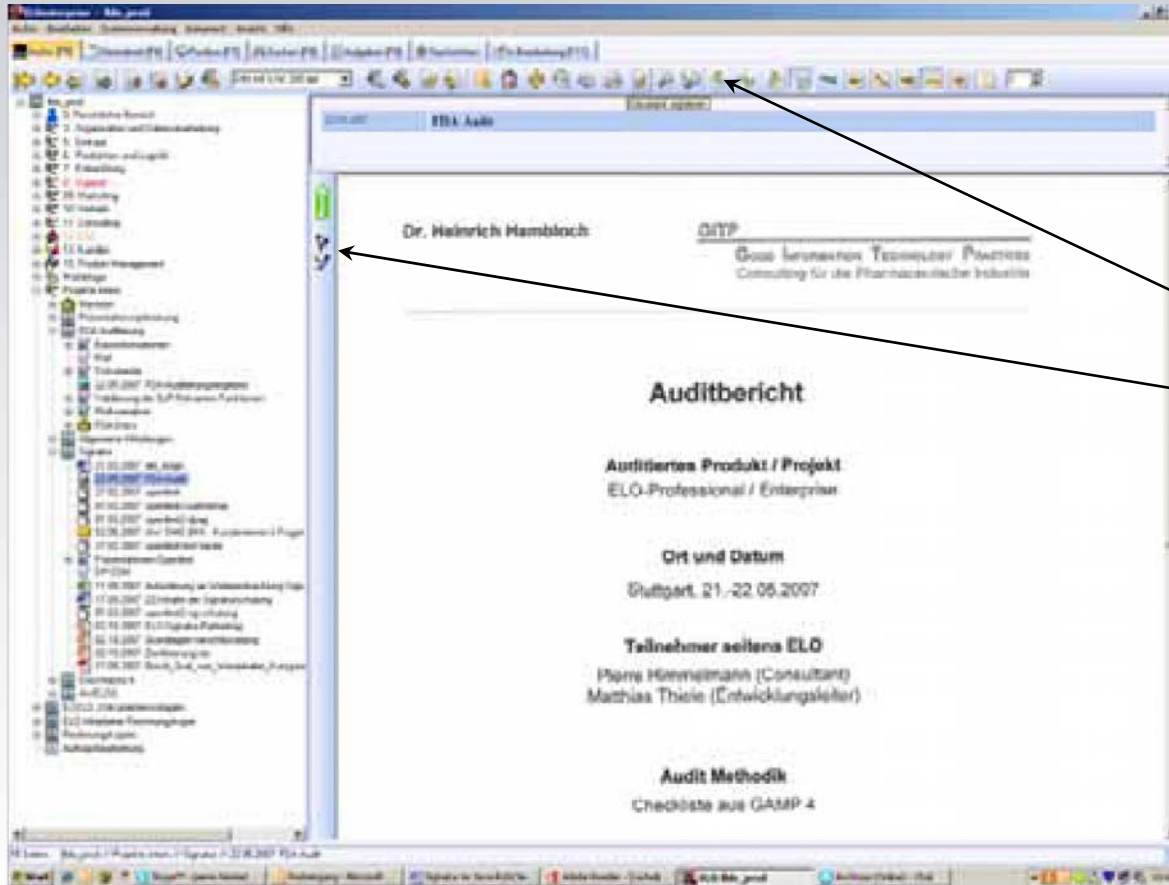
FDA Audit

Dr. Heinrich Hambloch

GITP

GOOD INFORMATION TECHNOLOGY PRACTICES

Consulting für die Pharmazeutische Industrie

Auditbericht

Auditiertes Produkt / Projekt

ELO-Professional / Enterprise

Ort und Datum

Stuttgart, 21.-22.05.2007

Teilnehmer seitens ELO

Pierre Himmelmann (Consultant)

Matthias Thiele (Entwicklungsleiter)

Audit Methodik

Checkliste aus GAMP 4